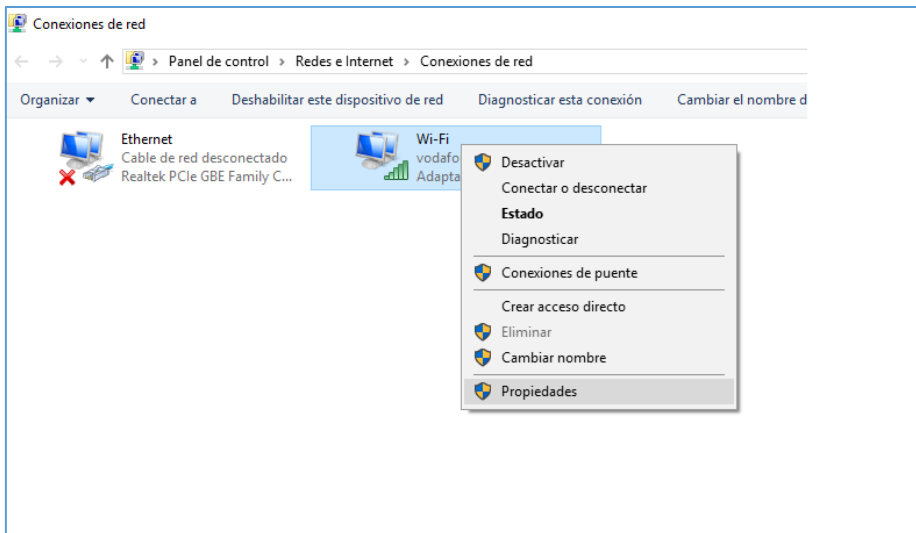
Conexiones de red

Panel de control › Redes e Internet › Conexiones de red

Organizar ▾ Conectar a Deshabilitar este dispositivo de red Diagnosticar esta conexión Cambiar el nombre d

Ethernet
Cable de red desconectado
Realtek PCIe GBE Family C...

Wi-Fi
vodafo
Adapta

Desactivar
Conectar o desconectar
Estado
Diagnosticar
Conexiones de puente
Crear acceso directo
Eliminar
Cambiar nombre
Propiedades